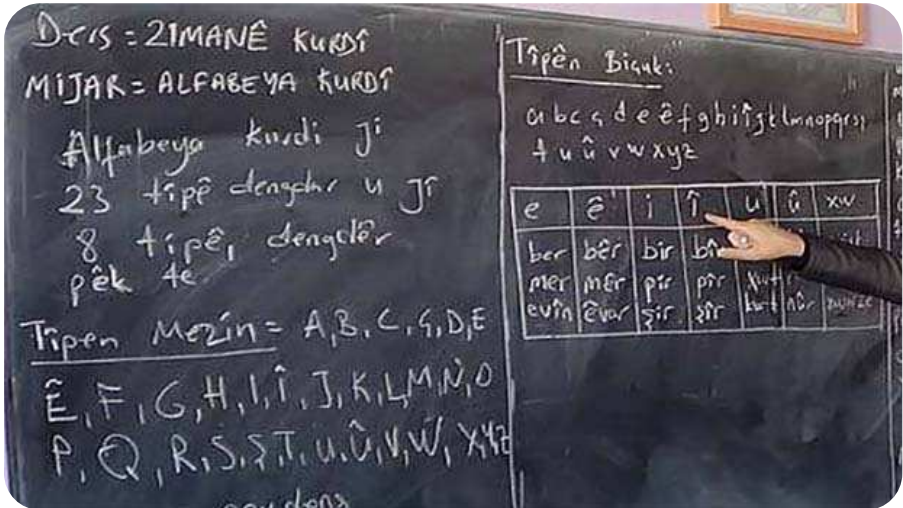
Ders = ZIMANÊ KURDÎ
MIJAR = ALFABEYA KURDÎ

Alfabeya kurdî ji 23 tîpê dengdar û ji 8 tîpê, dengdêr pêk te

Tîpen Mezin = A, B, C, Ç, D, E Ê, F, G, H, I, Î, J, K, L, M, N, O P, Q, R, S, Ş, T, U, Û, V, W, X, Y, Z

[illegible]

Tîpên Biçûk:
a b c ç d e ê f g h i î j k l m n o p q r s ş t u û v w x y z

| e | ê | i | î | u | û | xw |
|---|---|---|---|---|---|---|
| ber mer evîn | bêr mêr êvar | bir pir şir | bî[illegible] pîr şîr | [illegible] | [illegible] nûr | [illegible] |